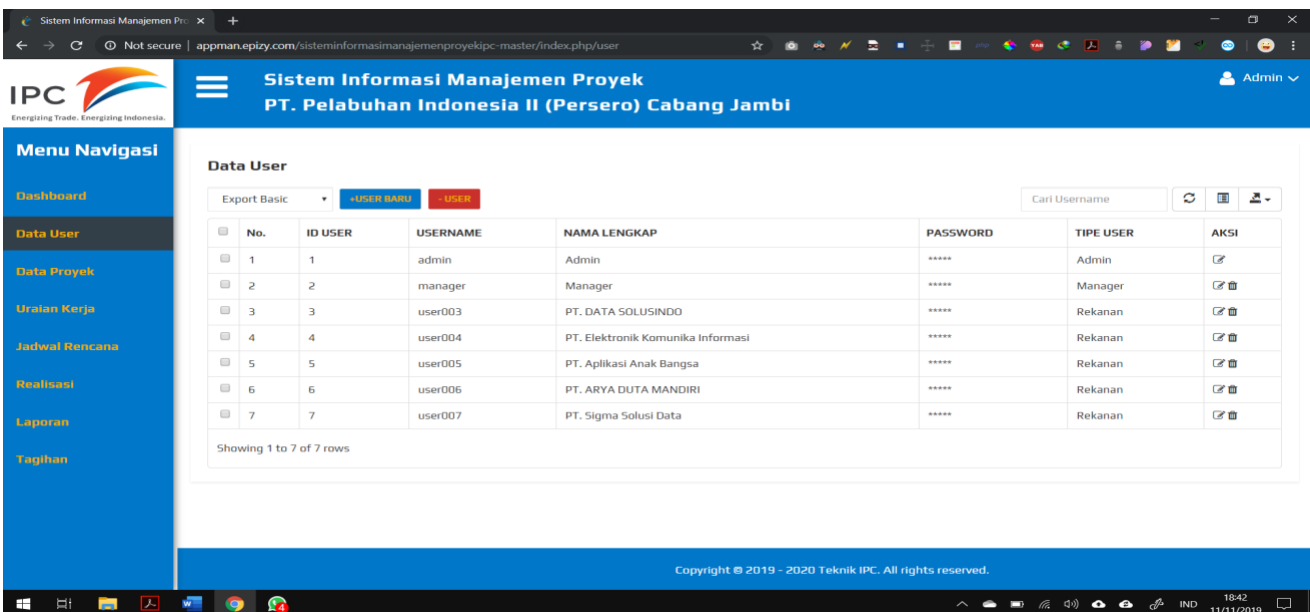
Sistem Informasi Manajemen Pro ×
+
Not secure | appman.epizy.com/sisteminformasimanajemenproyekipc-master/index.php/user

IPC
Energizing Trade. Energizing Indonesia.

Sistem Informasi Manajemen Proyek
PT. Pelabuhan Indonesia II (Persero) Cabang Jambi

Admin

Menu Navigasi
Dashboard
Data User
Data Proyek
Uraian Kerja
Jadwal Rencana
Realisasi
Laporan
Tagihan

Data User

Export Basic
+USER BARU
- USER
Cari Username

| | No. | ID USER | USERNAME | NAMA LENGKAP | PASSWORD | TIPE USER | AKSI |
|---|---|---|---|---|---|---|---|
| | 1 | 1 | admin | Admin | ***** | Admin | |
| | 2 | 2 | manager | Manager | ***** | Manager | |
| | 3 | 3 | user003 | PT. DATA SOLUSINDO | ***** | Rekanan | |
| | 4 | 4 | user004 | PT. Elektronik Komunika Informasi | ***** | Rekanan | |
| | 5 | 5 | user005 | PT. Aplikasi Anak Bangsa | ***** | Rekanan | |
| | 6 | 6 | user006 | PT. ARYA DUTA MANDIRI | ***** | Rekanan | |
| | 7 | 7 | user007 | PT. Sigma Solusi Data | ***** | Rekanan | |

Showing 1 to 7 of 7 rows

Copyright © 2019 - 2020 Teknik IPC. All rights reserved.

IND 18:42 11/11/2019